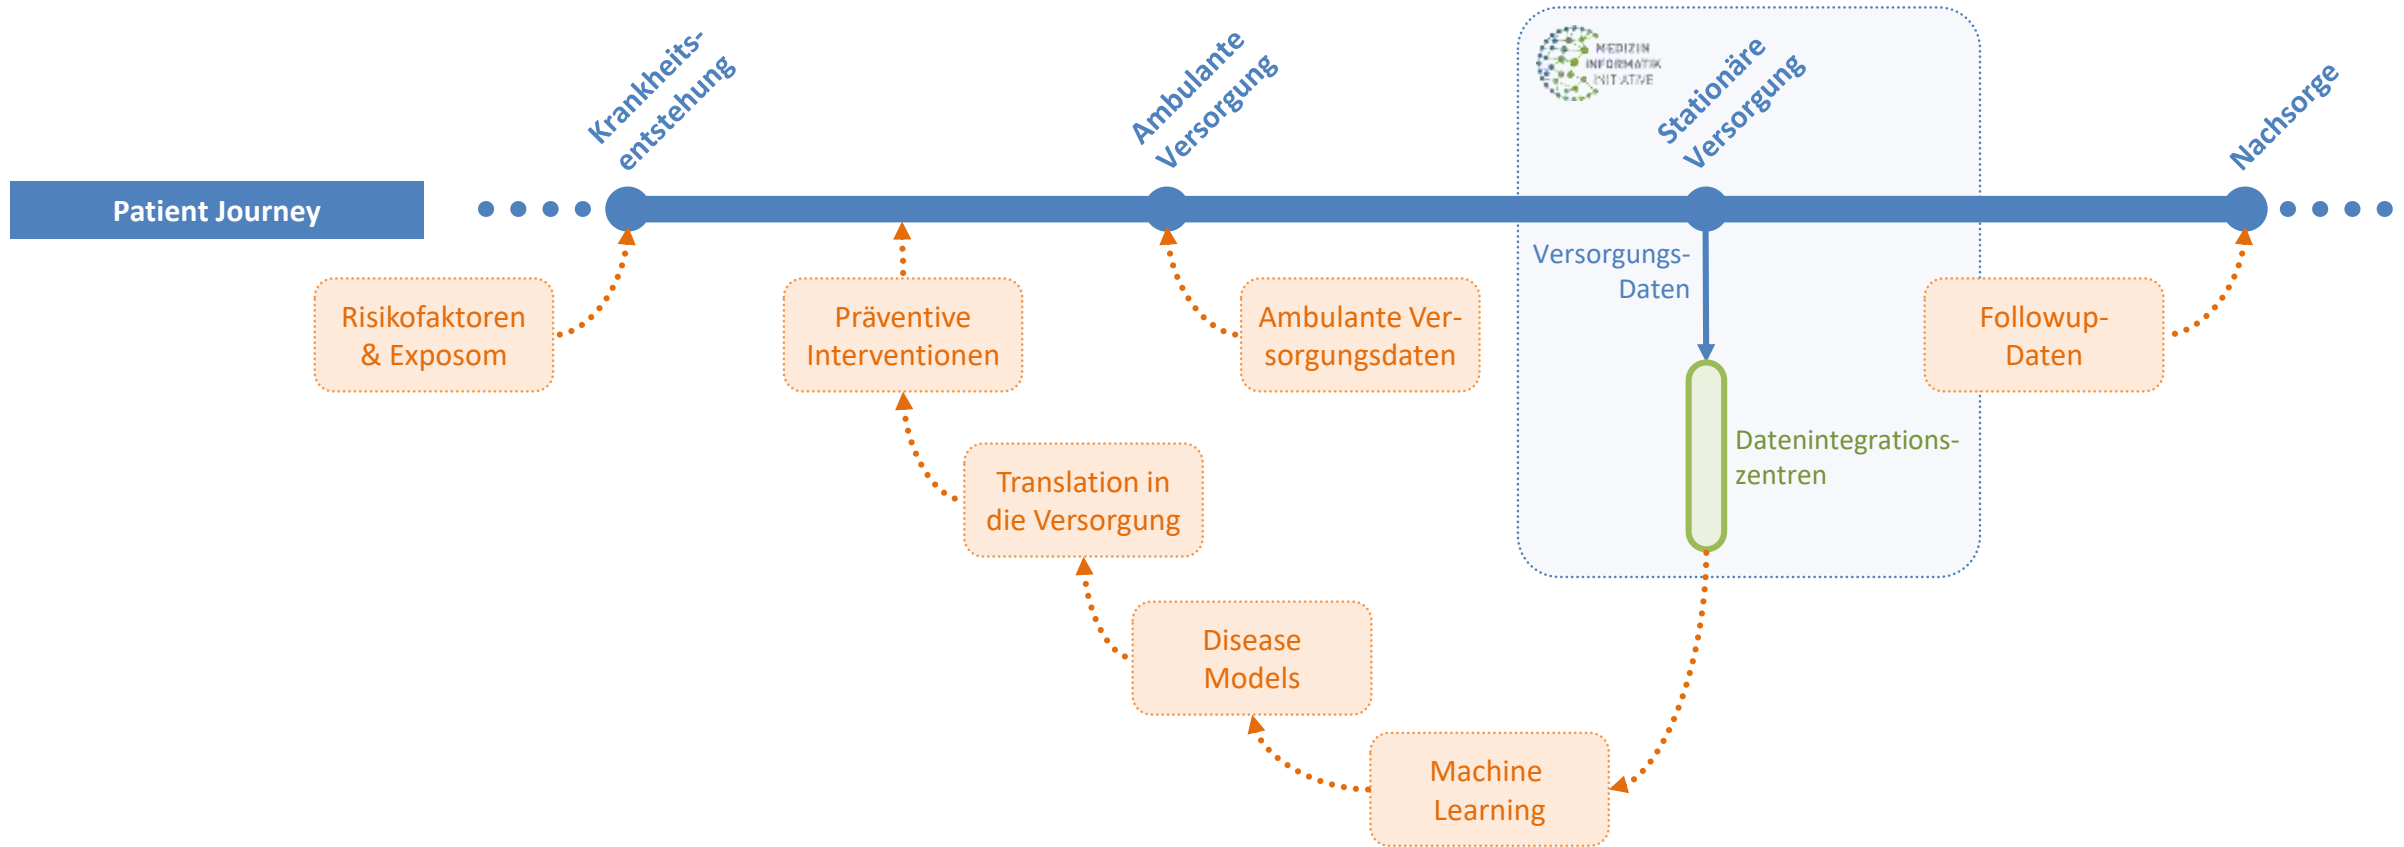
MEDIZIN INFORMATIK INITIATIVE

Krankheits-entstehung

Ambulante Versorgung

Stationäre Versorgung

Nachsorge

Patient Journey

Versorgungs-Daten

Risikofaktoren & Exposom

Präventive Interventionen

Ambulante Versorgungsdaten

Followup-Daten

Datenintegrations-zentren

Translation in die Versorgung

Disease Models

Machine Learning